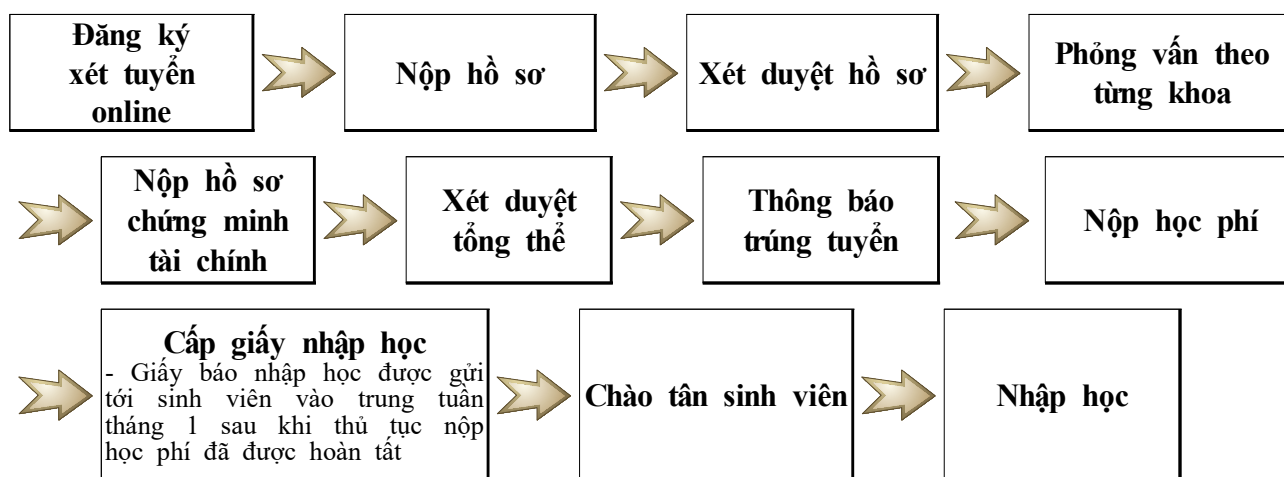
Đăng ký xét tuyển online

Nộp hồ sơ

Xét duyệt hồ sơ

Phỏng vấn theo từng khoa

Nộp hồ sơ chứng minh tài chính

Xét duyệt tổng thể

Thông báo trúng tuyển

Nộp học phí

Cấp giấy nhập học
- Giấy báo nhập học được gửi tới sinh viên vào trung tuần tháng 1 sau khi thủ tục nộp học phí đã được hoàn tất

Chào tân sinh viên

Nhập học